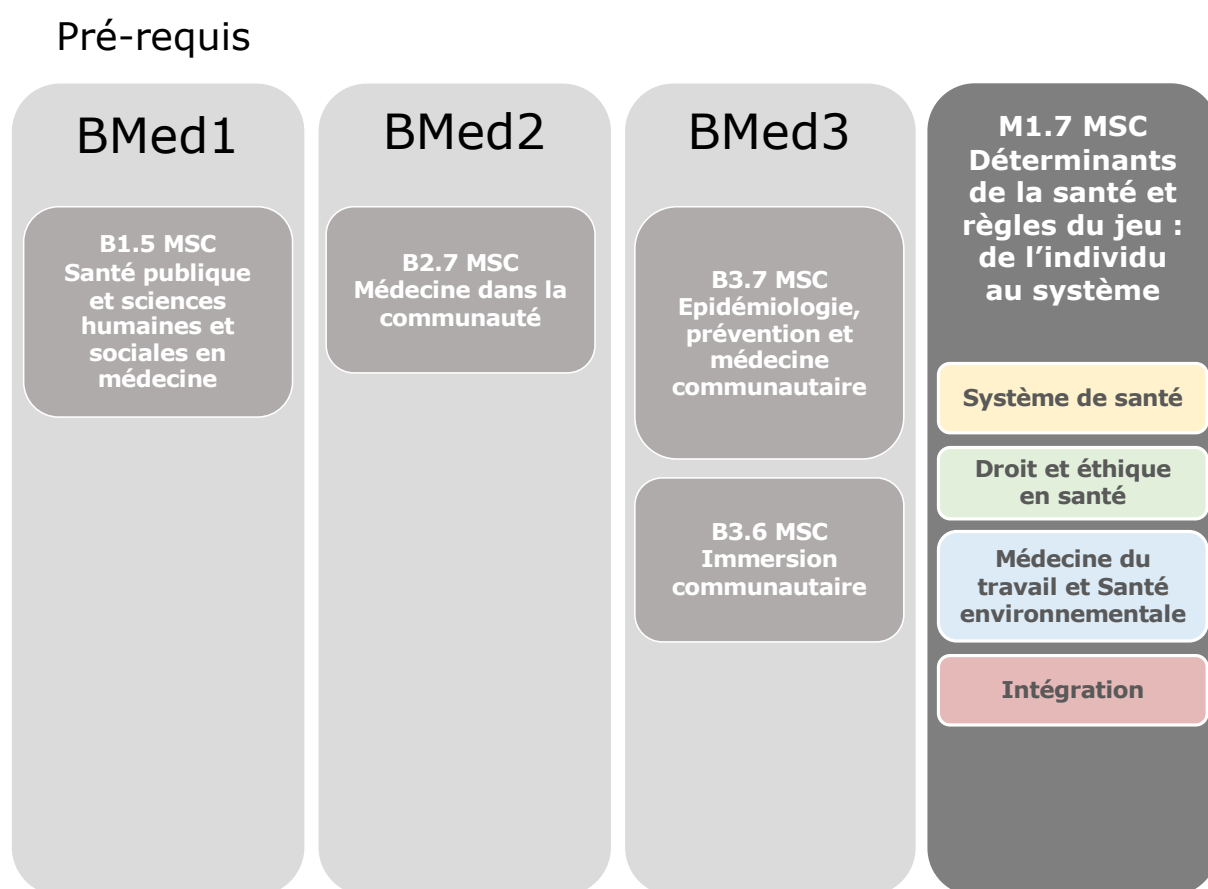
Pré-requis

BMed1

B1.5 MSC
Santé publique et sciences humaines et sociales en médecine

BMed2

B2.7 MSC
Médecine dans la communauté

BMed3

B3.7 MSC
Epidémiologie, prévention et médecine communautaire

B3.6 MSC
Immersion communautaire

M1.7 MSC
Déterminants de la santé et règles du jeu : de l'individu au système

Système de santé

Droit et éthique en santé

Médecine du travail et Santé environnementale

Intégration